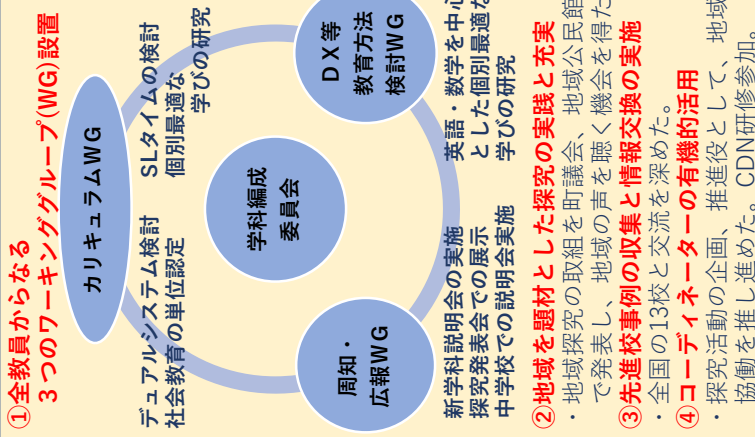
①全教員からなる
３つのワーキンググループ（WG）設置

カリキュラムWG

DX等
教育方法
検討WG

学科編成
委員会

周知・
広報WG

デュアルシステム検討
社会教育の単位認定

SLタイムの検討
個別最適な
学びの研究

英語・数学を中心
とした個別最適な
学びの研究

新学科説明会の実施
探究発表会での展示
中学校での説明会実施

②地域を題材とした探究の実践と充実
・地域探究の取組を町議会、地域公民館
で発表し、地域の声を聴く機会を得た
③先進校事例の収集と情報交換の実施
・全国の13校と交流を深めた。
④コーディネーターの有機的活用
・探究活動の企画、推進役として、地域
協働を推し進めた。CDN研修参加。